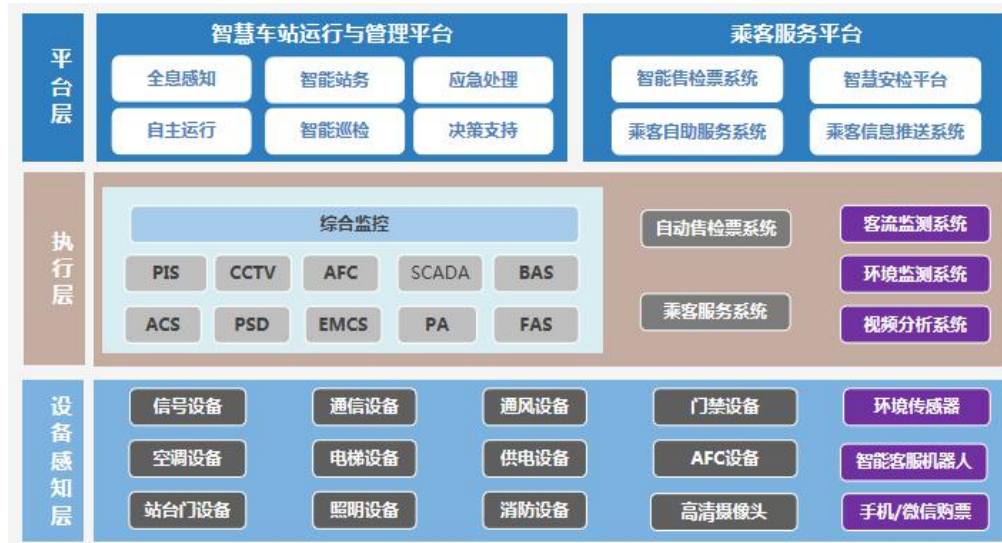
平台层

智慧车站运行与管理平台

全息感知
智能站务
应急处理
自主运行
智能巡检
决策支持

乘客服务平台

智能售检票系统
智慧安检平台
乘客自助服务系统
乘客信息推送系统

执行层

综合监控

PIS
CCTV
AFC
SCADA
BAS
ACS
PSD
EMCS
PA
FAS

自动售检票系统
乘客服务系统

客流监测系统
环境监测系统
视频分析系统

设备感知层

信号设备
通信设备
通风设备
门禁设备
环境传感器
空调设备
电梯设备
供电设备
AFC设备
智能客服机器人
站台门设备
照明设备
消防设备
高清摄像头
手机/微信购票